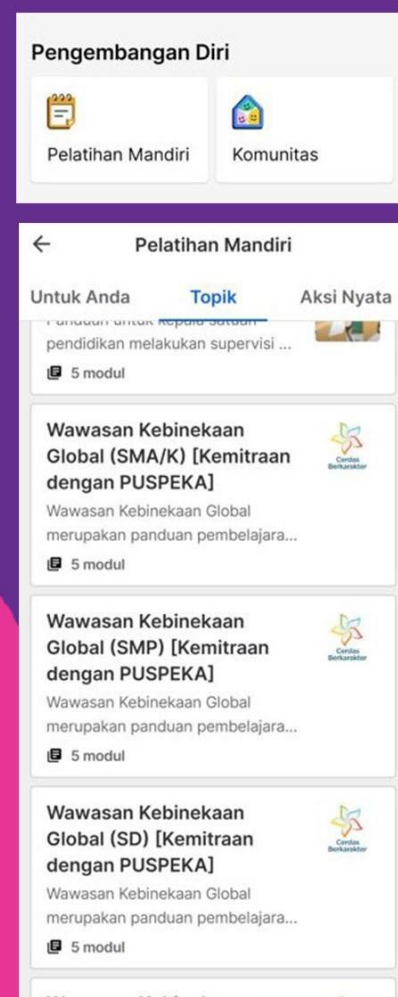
Pengembangan Diri

Pelatihan Mandiri

Komunitas

←

Pelatihan Mandiri

Untuk Anda

Topik

Aksi Nyata

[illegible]

pendidikan melakukan supervisi ...

5 modul

Wawasan Kebinekaan Global (SMA/K) [Kemitraan dengan PUSPEKA]

Cerdas Berkarakter

Wawasan Kebinekaan Global merupakan panduan pembelajara...

5 modul

Wawasan Kebinekaan Global (SMP) [Kemitraan dengan PUSPEKA]

Cerdas Berkarakter

Wawasan Kebinekaan Global merupakan panduan pembelajara...

5 modul

Wawasan Kebinekaan Global (SD) [Kemitraan dengan PUSPEKA]

Cerdas Berkarakter

Wawasan Kebinekaan Global merupakan panduan pembelajara...

5 modul

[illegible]